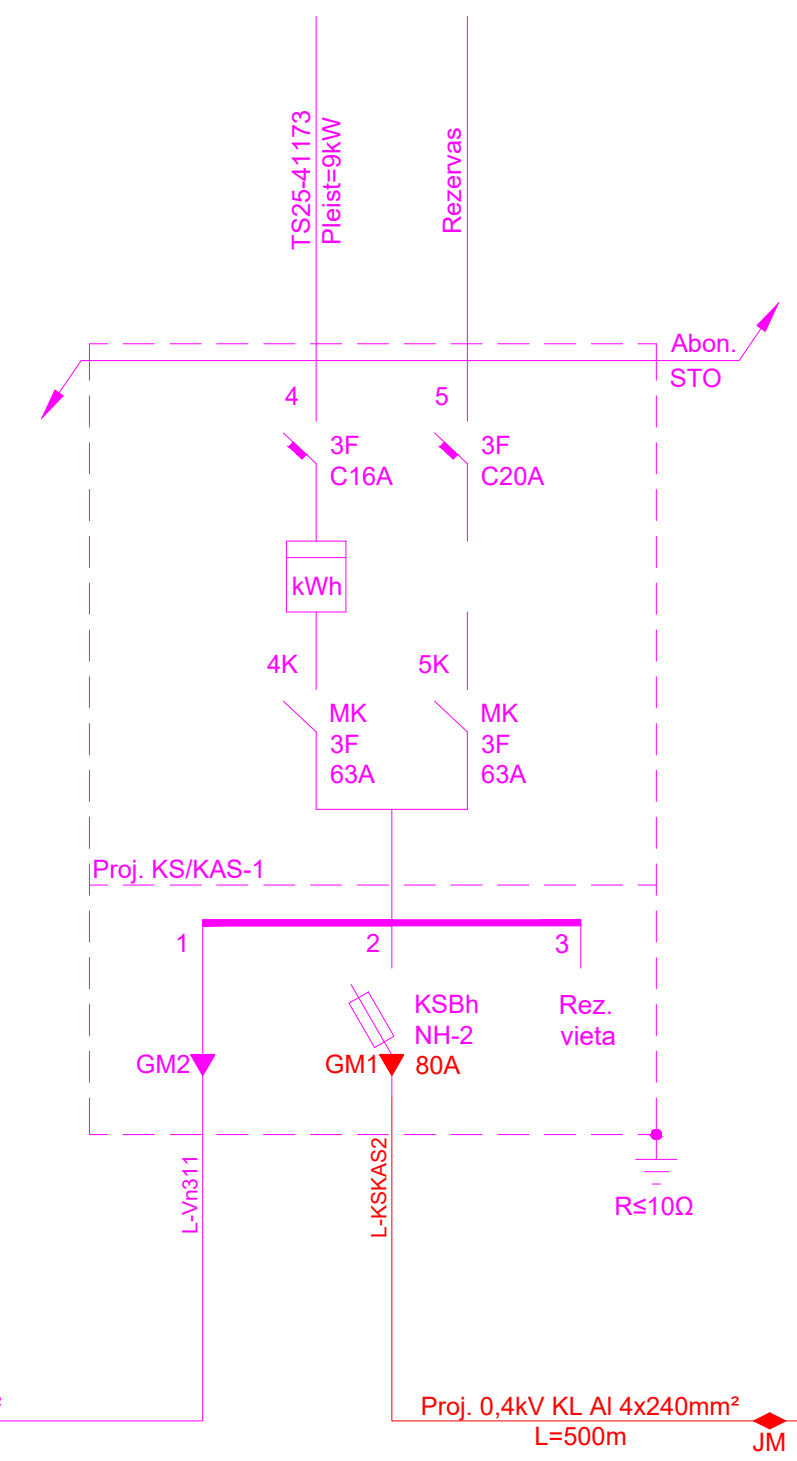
TS25-41173
Pleist=9kW

Rezervas

Abon.
STO

4
3F
C16A

5
3F
C20A

kWh

4K
MK
3F
63A

5K
MK
3F
63A

Proj. KS/KAS-1

1
2
3

KSBh
NH-2
80A

Rez.
vieta

GM2
GM1

L-Vn311
L-KSKAS2

R≤10Ω

Proj. 0,4kV KL Al 4x240mm²
L=500m

JM